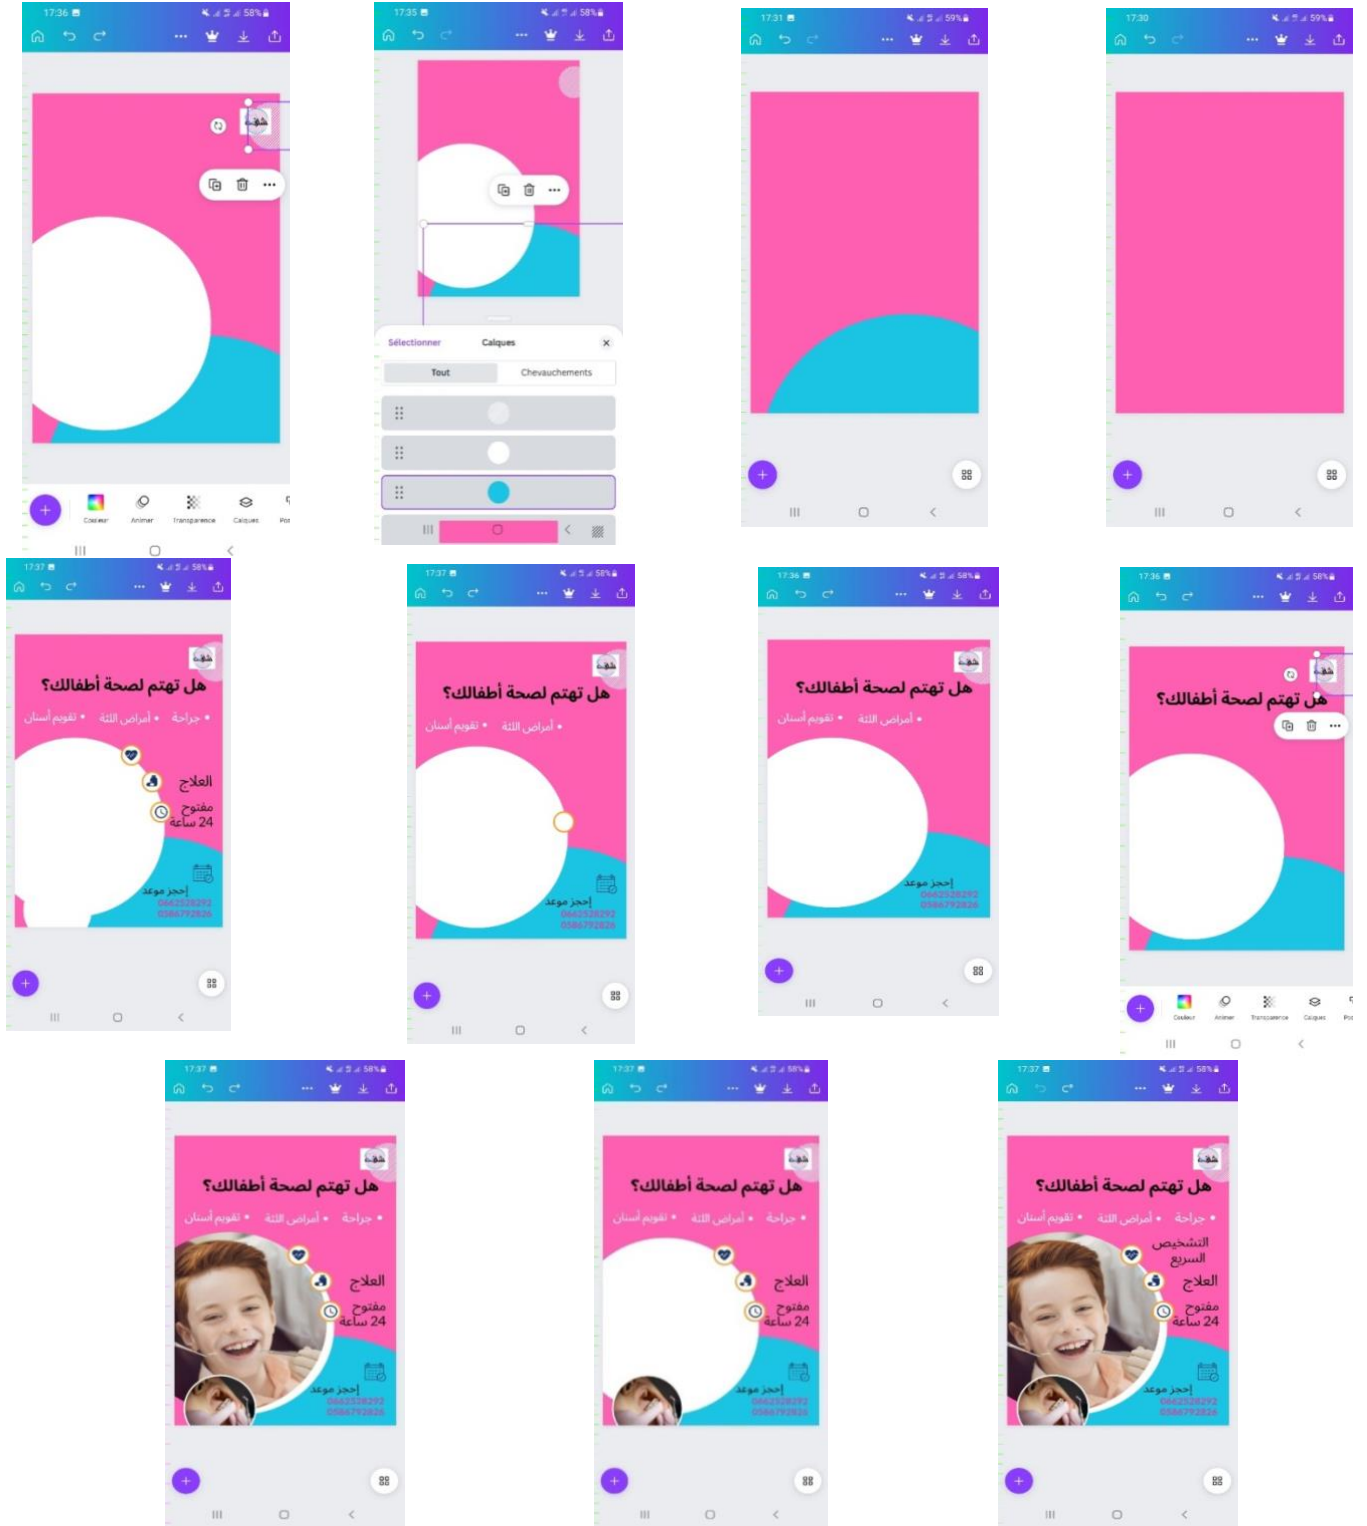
17:36 58%

Couleur Animer Transparence Calques Pos

17:35 58%

Sélectionner Calques

Tout Chevauchements

17:31 59%

17:30 59%

17:37 58%

هل تهتم لصحة أطفالك؟

جراحة • أمراض اللثة • تقويم أسنان

العلاج

مفتوح 24 ساعة

إحجز موعد
0662528292
0586792826

17:37 58%

هل تهتم لصحة أطفالك؟

• أمراض اللثة • تقويم أسنان

إحجز موعد
0662528292
0586792826

17:36 58%

هل تهتم لصحة أطفالك؟

• أمراض اللثة • تقويم أسنان

إحجز موعد
0662528292
0586792826

17:36 58%

هل تهتم لصحة أطفالك؟

Couleur Animer Transparence Calques Pos

17:37 58%

هل تهتم لصحة أطفالك؟

جراحة • أمراض اللثة • تقويم أسنان

العلاج

مفتوح 24 ساعة

إحجز موعد
0662528292
0586792826

17:37 58%

هل تهتم لصحة أطفالك؟

جراحة • أمراض اللثة • تقويم أسنان

العلاج

مفتوح 24 ساعة

إحجز موعد
0662528292
0586792826

17:37 58%

هل تهتم لصحة أطفالك؟

جراحة • أمراض اللثة • تقويم أسنان

التشخيص السريع

العلاج

مفتوح 24 ساعة

إحجز موعد
0662528292
0586792826